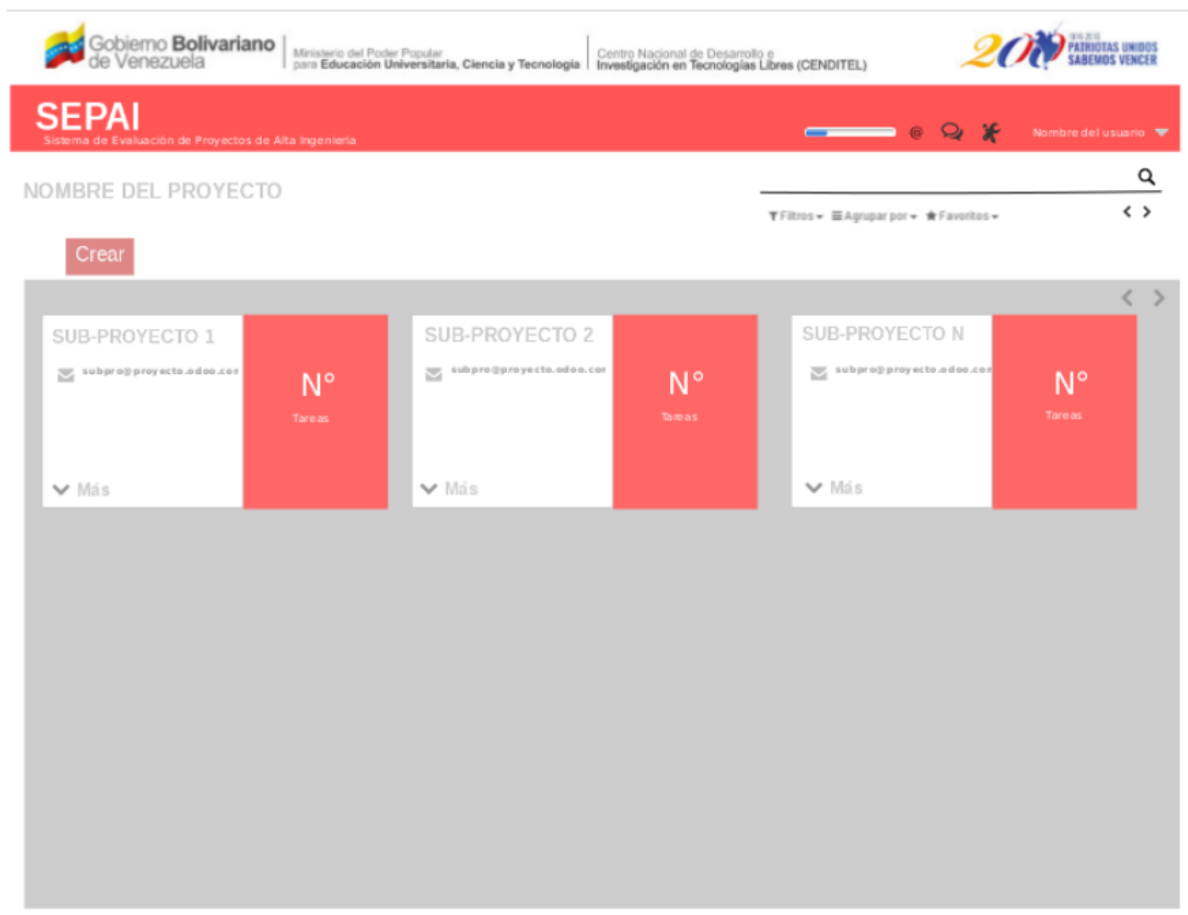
Gobierno Bolivariano de Venezuela | Ministerio del Poder Popular para Educación Universitaria, Ciencia y Tecnología | Centro Nacional de Desarrollo e Investigación en Tecnologías Libres (CENDITEL)

1816 2016 200 PATRIOTAS UNIDOS SABEMOS VENCER

SEPAI
Sistema de Evaluación de Proyectos de Alta Ingeniería

Nombre del usuario

NOMBRE DEL PROYECTO

Filtros Agrupar por Favoritos

Crear

SUB-PROYECTO 1
subpro@proyecto.odoo.cor
Más
N°
Tareas

SUB-PROYECTO 2
subpro@proyecto.odoo.cor
Más
N°
Tareas

SUB-PROYECTO N
subpro@proyecto.odoo.cor
Más
N°
Tareas